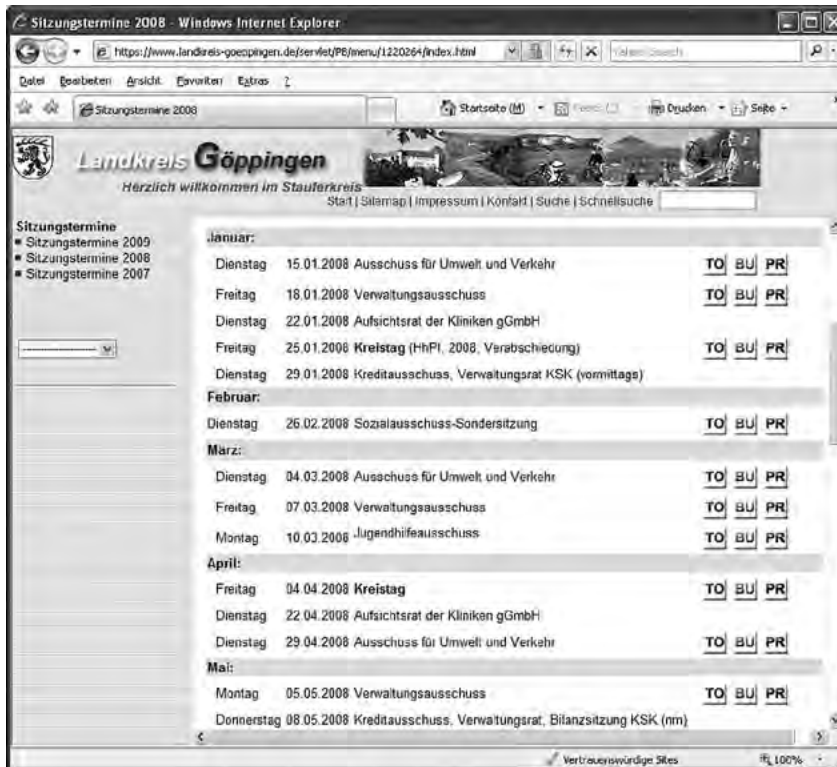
Sitzungstermine 2008 - Windows Internet Explorer

https://www.landkreis-goeppingen.de/servlet/PB/menu/1220264/index.html

Yahoo! Search

Datei Bearbeiten Ansicht Favoriten Extras ?

Sitzungstermine 2008

Startseite (M) Feeds (J) Drucken Seite

Landkreis Göppingen
Herzlich willkommen im Stauferkreis

Start | Sitemap | Impressum | Kontakt | Suche | Schnellsuche

Sitzungstermine
■ Sitzungstermine 2009
■ Sitzungstermine 2008
■ Sitzungstermine 2007

| Januar: | | | | |
|---|---|---|---|---|
| Dienstag | 15.01.2008 Ausschuss für Umwelt und Verkehr | TO | BU | PR |
| Freitag | 18.01.2008 Verwaltungsausschuss | TO | BU | PR |
| Dienstag | 22.01.2008 Aufsichtsrat der Kliniken gGmbH | | | |
| Freitag | 25.01.2008 **Kreistag** (HhPl. 2008, Verabschiedung) | TO | BU | PR |
| Dienstag | 29.01.2008 Kreditausschuss, Verwaltungsrat KSK (vormittags) | | | |
| Februar: | | | | |
| Dienstag | 26.02.2008 Sozialausschuss-Sondersitzung | TO | BU | PR |
| März: | | | | |
| Dienstag | 04.03.2008 Ausschuss für Umwelt und Verkehr | TO | BU | PR |
| Freitag | 07.03.2008 Verwaltungsausschuss | TO | BU | PR |
| Montag | 10.03.2008 Jugendhilfeausschuss | TO | BU | PR |
| April: | | | | |
| Freitag | 04.04.2008 **Kreistag** | TO | BU | PR |
| Dienstag | 22.04.2008 Aufsichtsrat der Kliniken gGmbH | | | |
| Dienstag | 29.04.2008 Ausschuss für Umwelt und Verkehr | TO | BU | PR |
| Mai: | | | | |
| Montag | 05.05.2008 Verwaltungsausschuss | TO | BU | PR |
| Donnerstag | 08.05.2008 Kreditausschuss, Verwaltungsrat, Bilanzsitzung KSK (nm) | | | |

Vertrauenswürdige Sites

100%